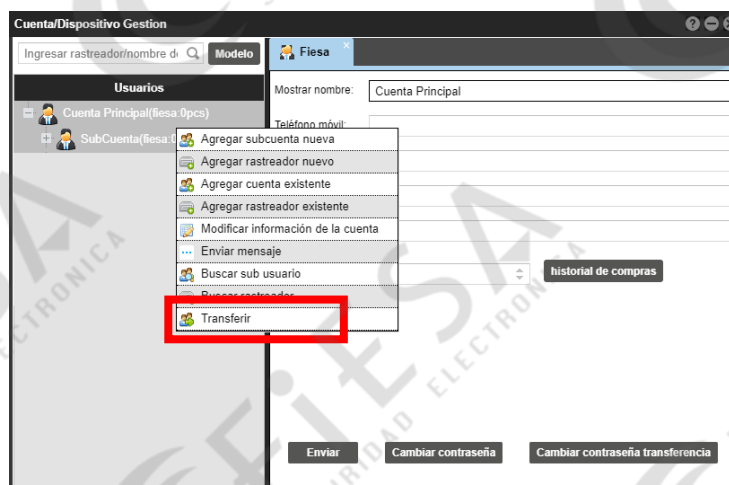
Cuenta/Dispositivo Gestion

Ingresar rastreador/nombre d

Modelo

Usuarios

Cuenta Principal(fiesa:0pcs)

SubCuenta(fiesa:0

Fiesa

Mostrar nombre:

Cuenta Principal

Teléfono móvil:

Agregar subcuenta nueva

Agregar rastreador nuevo

Agregar cuenta existente

Agregar rastreador existente

Modificar información de la cuenta

Enviar mensaje

Buscar sub usuario

Buscar rastreador

Transferir

historial de compras

Enviar

Cambiar contraseña

Cambiar contraseña transferencia

FIESA ELECTRONICA